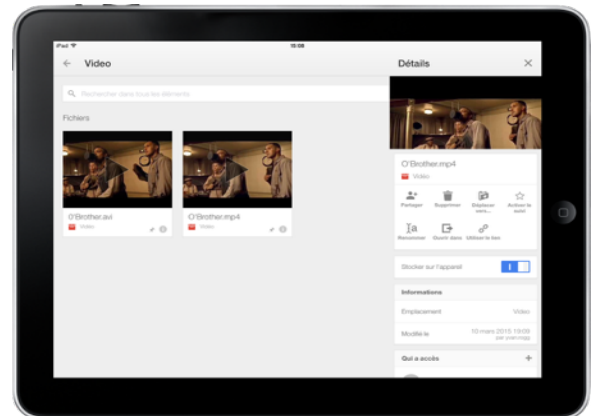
iPad
15:08

Video

Rechercher dans tous les éléments

Fichiers

O'Brother.avi
Vidéo

O'Brother.mp4
Vidéo

Détails

O'Brother.mp4
Vidéo

Partager
Supprimer
Déplacer vers...
Activer le suivi
Renommer
Ouvrir dans
Utiliser le lien

Stocker sur l'appareil

Informations

Emplacement
Vidéo

Modifié le
10 mars 2015 19:09
par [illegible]

Qui a accès
+